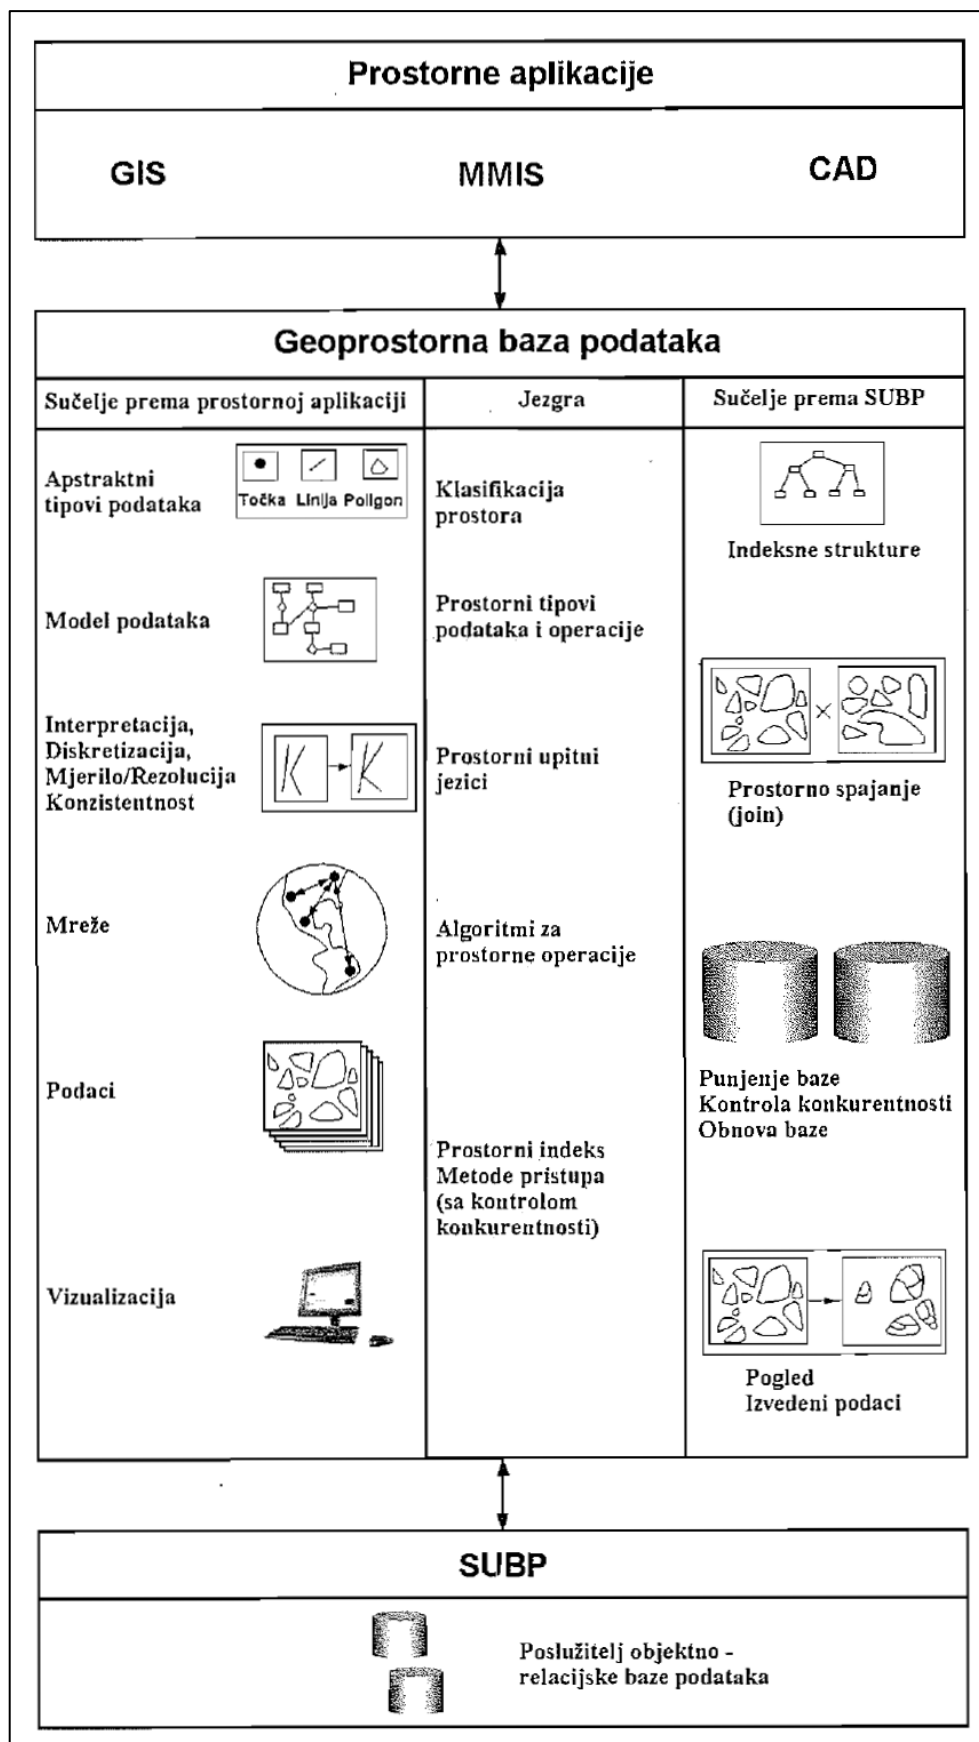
Prostorne aplikacije

GIS

MMIS

CAD

Geoprostorna baza podataka

| Sučelje prema prostornoj aplikaciji | Jezgra | Sučelje prema SUBP |
|---|---|---|
| Apstraktni tipovi podataka (Točka, Linija, Poligon) | Klasifikacija prostora | Indeksne strukture |
| Model podataka | Prostorni tipovi podataka i operacije | Prostorno spajanje (join) |
| Interpretacija, Diskretizacija, Mjerilo/Rezolucija Konzistentnost | Prostorni upitni jezici | |
| Mreže | Algoritmi za prostorne operacije | Punjenje baze Kontrola konkurentnosti Obnova baze |
| Podaci | Prostorni indeks Metode pristupa (sa kontrolom konkurentnosti) | |
| Vizualizacija | | Pogled Izvedeni podaci |

SUBP

Poslužitelj objektno - relacijske baze podataka